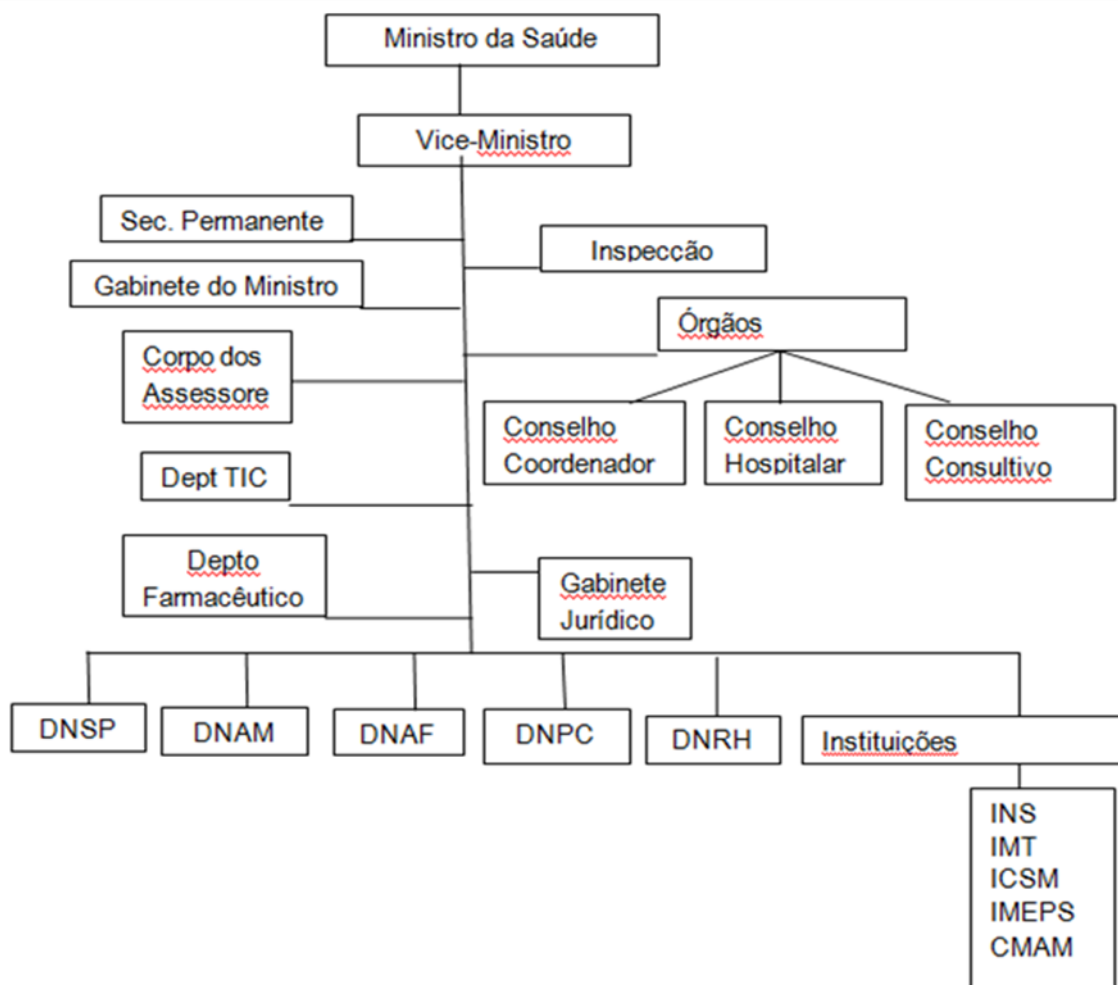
Ministro da Saúde

Vice-Ministro

Sec. Permanente

Inspecção

Gabinete do Ministro

Órgãos

Corpo dos Assessore

Conselho Coordenador

Conselho Hospitalar

Conselho Consultivo

Dept TIC

Depto Farmacêutico

Gabinete Jurídico

DNSP

DNAM

DNAF

DNPC

DNRH

Instituições

INS
IMT
ICSM
IMEPS
CMAM